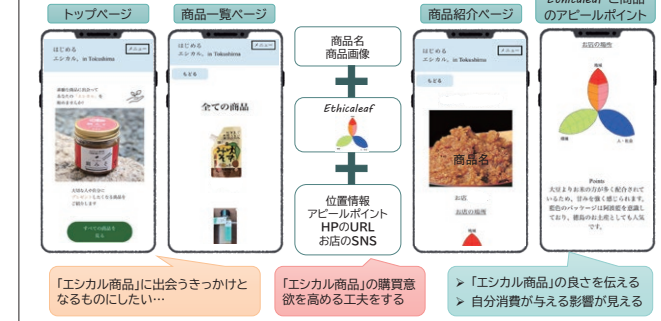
トップページ

商品一覧ページ

商品紹介ページ

Ethicaleaf と商品のアピールポイント

はじめる エシカル。in Tokushima

メニュー

素敵な商品に出会って 最高の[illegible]

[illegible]

すべての商品を見る

はじめる エシカル。in Tokushima

メニュー

もどる

全ての商品

商品名
商品画像

Ethicaleaf

位置情報
アピールポイント
HPのURL
お店のSNS

はじめる エシカル。in Tokushima

メニュー

もどる

商品名

お店

お店の場所

お店の場所

Points

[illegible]

「エシカル商品」に出会うきっかけとなるものにしたい…

「エシカル商品」の購買意欲を高める工夫をする

➢ 「エシカル商品」の良さを伝える
➢ 自分消費が与える影響が見える